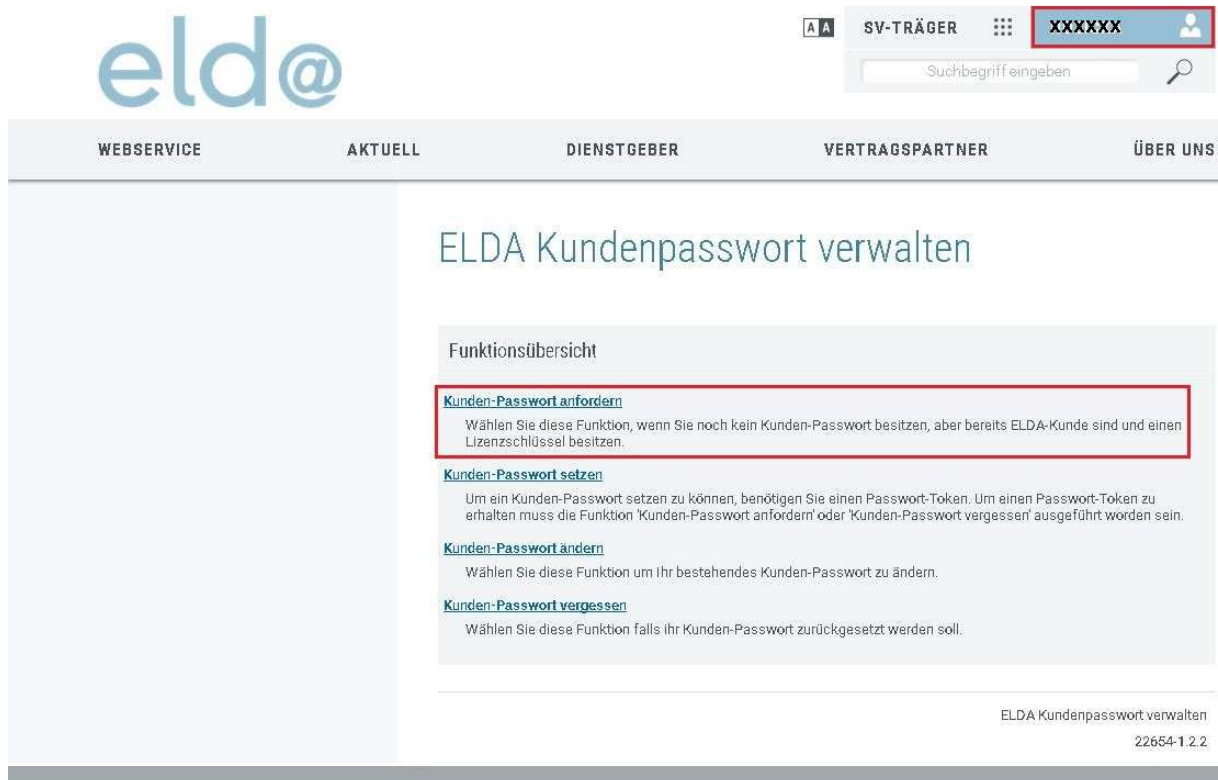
eld@

A A SV-TRÄGER XXXXXX

Suchbegriff eingeben

WEBSERVICE AKTUELL DIENSTGEBER VERTRAGSPARTNER ÜBER UNS

ELDA Kundenpasswort verwalten

Funktionsübersicht

Kunden-Passwort anfordern
Wählen Sie diese Funktion, wenn Sie noch kein Kunden-Passwort besitzen, aber bereits ELDA-Kunde sind und einen Lizenzschlüssel besitzen.

Kunden-Passwort setzen
Um ein Kunden-Passwort setzen zu können, benötigen Sie einen Passwort-Token. Um einen Passwort-Token zu erhalten muss die Funktion 'Kunden-Passwort anfordern' oder 'Kunden-Passwort vergessen' ausgeführt worden sein.

Kunden-Passwort ändern
Wählen Sie diese Funktion um Ihr bestehendes Kunden-Passwort zu ändern.

Kunden-Passwort vergessen
Wählen Sie diese Funktion falls ihr Kunden-Passwort zurückgesetzt werden soll.

ELDA Kundenpasswort verwalten
22654-1.2.2